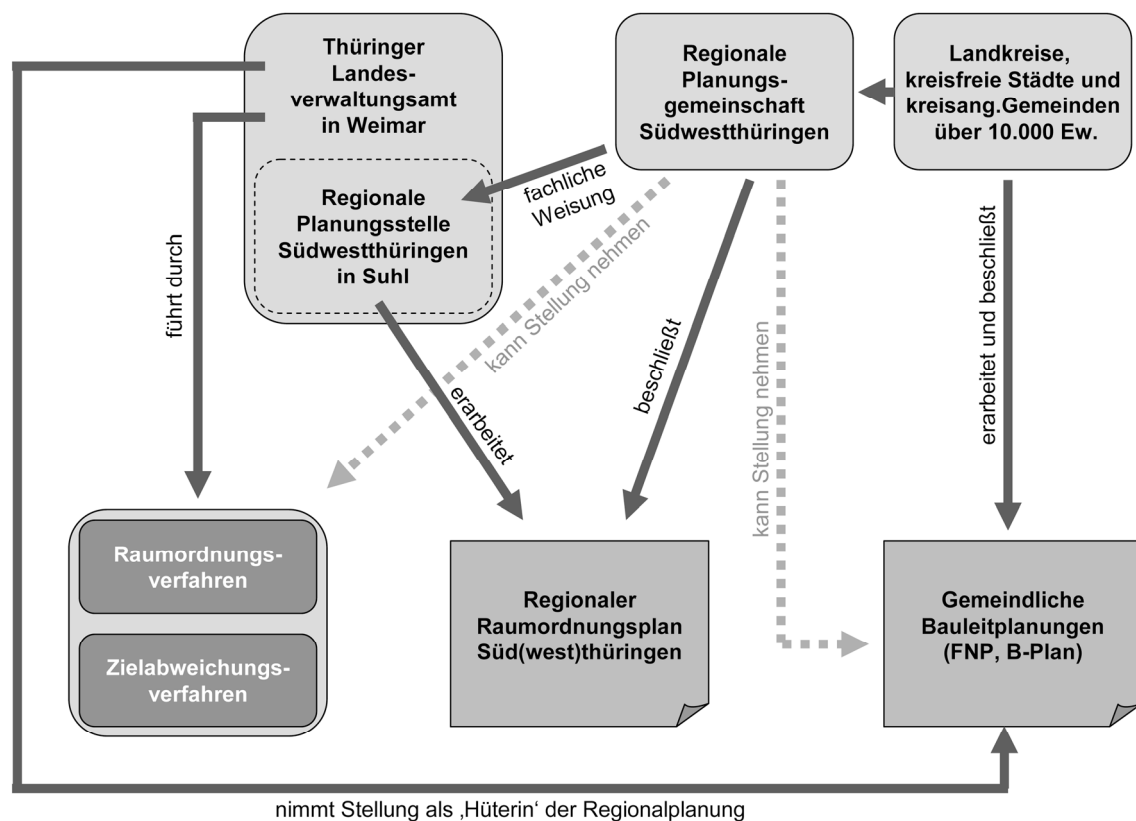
Thüringer Landesverwaltungsamt in Weimar

Regionale Planungsstelle Südwestthüringen in Suhl

Regionale Planungsgemeinschaft Südwestthüringen

Landkreise, kreisfreie Städte und kreisang.Gemeinden über 10.000 Ew.

fachliche Weisung

kann Stellung nehmen

führt durch

erarbeitet

beschließt

kann Stellung nehmen

erarbeitet und beschließt

Raumordnungsverfahren

Zielabweichungsverfahren

Regionaler Raumordnungsplan Süd(west)thüringen

Gemeindliche Bauleitplanungen (FNP, B-Plan)

nimmt Stellung als ‚Hüterin' der Regionalplanung